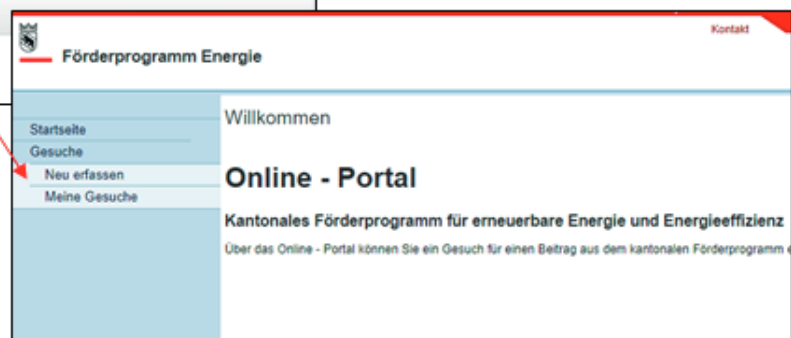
Förderprogramm Energie

Kontakt

Startseite
Gesuche
Neu erfassen
Meine Gesuche

Willkommen

Online - Portal

Kantonales Förderprogramm für erneuerbare Energie und Energieeffizienz

Über das Online - Portal können Sie ein Gesuch für einen Beitrag aus dem kantonalen Förderprogramm e